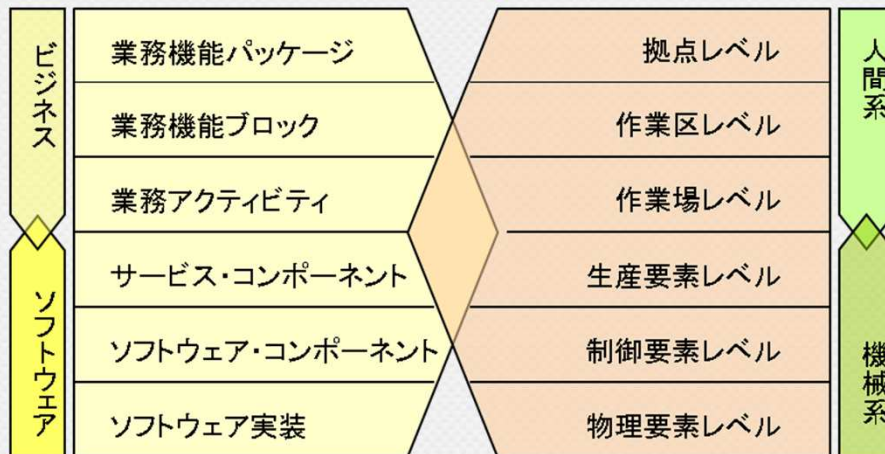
ビジネス

ソフトウェア

業務機能パッケージ

業務機能ブロック

業務アクティビティ

サービス・コンポーネント

ソフトウェア・コンポーネント

ソフトウェア実装

拠点レベル

作業区レベル

作業場レベル

生産要素レベル

制御要素レベル

物理要素レベル

人間系

機械系